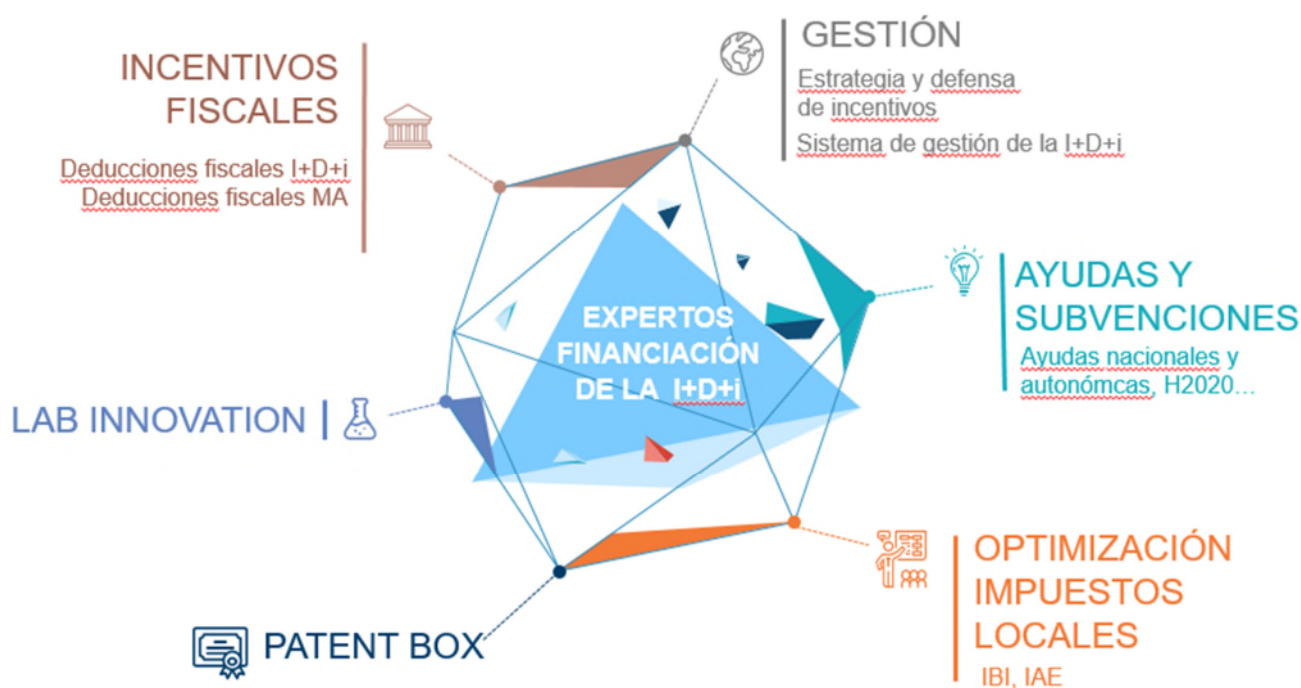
INCENTIVOS FISCALES

Deducciones fiscales I+D+i
Deducciones fiscales MA

GESTIÓN

Estrategia y defensa de incentivos

Sistema de gestión de la I+D+i

AYUDAS Y SUBVENCIONES

Ayudas nacionales y autonómcas, H2020…

EXPERTOS FINANCIACIÓN DE LA I+D+i

LAB INNOVATION |

OPTIMIZACIÓN IMPUESTOS LOCALES

IBI, IAE

PATENT BOX